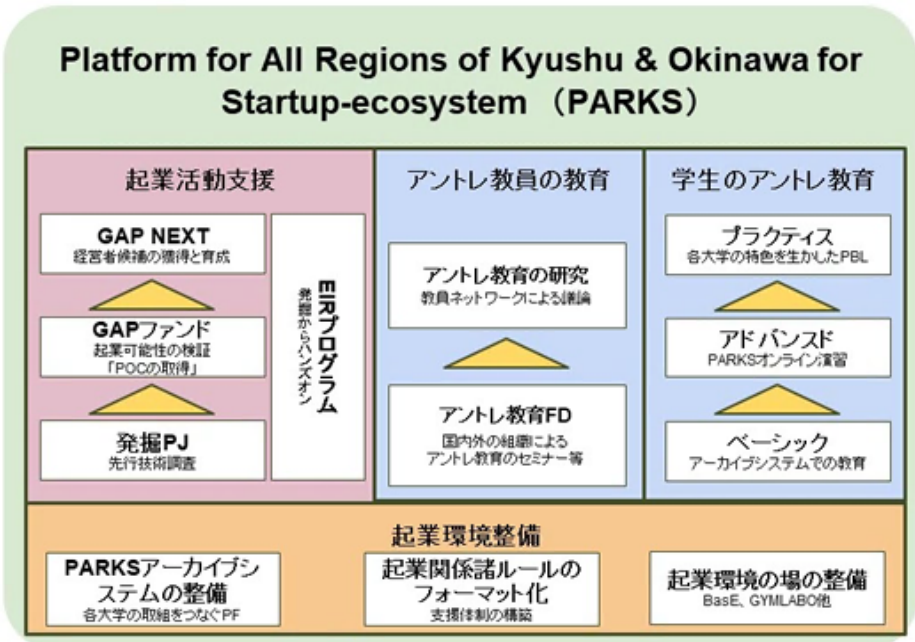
Platform for All Regions of Kyushu & Okinawa for Startup-ecosystem （PARKS）

起業活動支援

GAP NEXT
経営者候補の獲得と育成

GAPファンド
起業可能性の検証
「POCの取得」

発掘PJ
先行技術調査

EIRプログラム
発掘からハンズオン

アントレ教員の教育

アントレ教育の研究
教員ネットワークによる議論

アントレ教育FD
国内外の組織による
アントレ教育のセミナー等

学生のアントレ教育

プラクティス
各大学の特色を生かしたPBL

アドバンスド
PARKSオンライン演習

ベーシック
アーカイブシステムでの教育

起業環境整備

PARKSアーカイブシステムの整備
各大学の取組をつなぐPF

起業関係諸ルールのフォーマット化
支援体制の構築

起業環境の場の整備
BasE、GYMLABO他